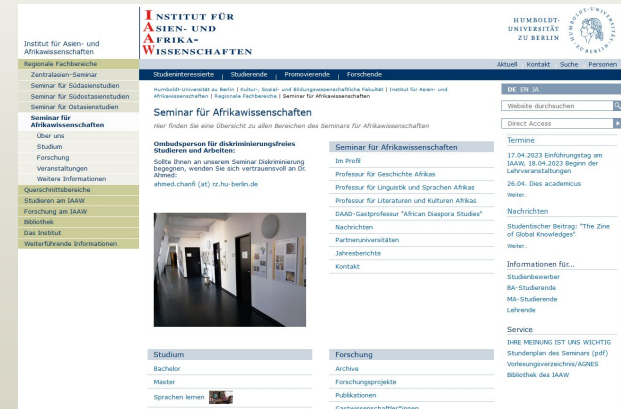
Institut für Asien- und Afrikawissenschaften

INSTITUT FÜR ASIEN- UND AFRIKA-WISSENSCHAFTEN

HUMBOLDT-UNIVERSITÄT ZU BERLIN

Aktuell Kontakt Suche Personen

Studieninteressierte | Studierende | Promovierende | Forschende

Regionale Fachbereiche
Zentralasien-Seminar
Seminar für Südasienstudien
Seminar für Südostasienstudien
Seminar für Ostasienstudien
Seminar für Afrikawissenschaften
Über uns
Studium
Forschung
Veranstaltungen
Weitere Informationen
Querschnittsbereiche
Studieren am IAAW
Forschung am IAAW
Bibliothek
Das Institut
Weiterführende Informationen

Humboldt-Universität zu Berlin | Kultur-, Sozial- und Bildungswissenschaftliche Fakultät | Institut für Asien- und Afrikawissenschaften | Regionale Fachbereiche | Seminar für Afrikawissenschaften

Seminar für Afrikawissenschaften

Hier finden Sie eine Übersicht zu allen Bereichen des Seminars für Afrikawissenschaften

Ombudsperson für diskriminierungsfreies Studieren und Arbeiten:

Sollte Ihnen an unserem Seminar Diskriminierung begegnen, wenden Sie sich vertrauensvoll an Dr. Ahmed:
ahmed.chanfi (at) rz.hu-berlin.de

Seminar für Afrikawissenschaften
Im Profil
Professur für Geschichte Afrikas
Professur für Linguistik und Sprachen Afrikas
Professur für Literaturen und Kulturen Afrikas
DAAD-Gastprofessur "African Diaspora Studies"
Nachrichten
Partneruniversitäten
Jahresberichte
Kontakt

Studium
Bachelor
Master
Sprachen lernen

Forschung
Archive
Forschungsprojekte
Publikationen
Gastwissenschaftler*innen

DE EN JA
Website durchsuchen
Direct Access

Termine
17.04.2023 Einführungstag am IAAW, 18.04.2023 Beginn der Lehrveranstaltungen
26.04. Dies academicus
Weiter..

Nachrichten
Studentischer Beitrag: "The Zine of Global Knowledges"
Weiter..

Informationen für...
Studienbewerber
BA-Studierende
MA-Studierende
Lehrende

Service
IHRE MEINUNG IST UNS WICHTIG
Stundenplan des Seminars (pdf)
Vorlesungsverzeichnis/AGNES
Bibliothek des IAAW